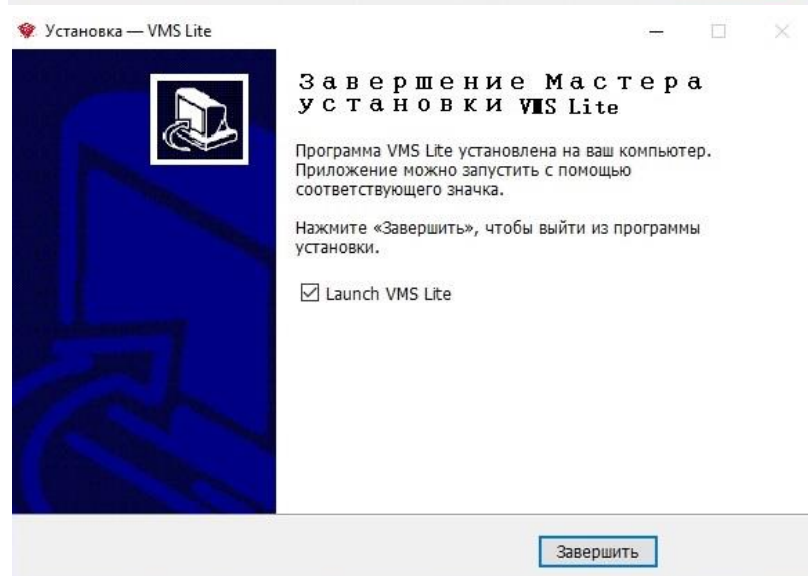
Установка — VMS Lite

Завершение Мастера установки VMS Lite

Программа VMS Lite установлена на ваш компьютер. Приложение можно запустить с помощью соответствующего значка.

Нажмите «Завершить», чтобы выйти из программы установки.

☑ Launch VMS Lite

Завершить